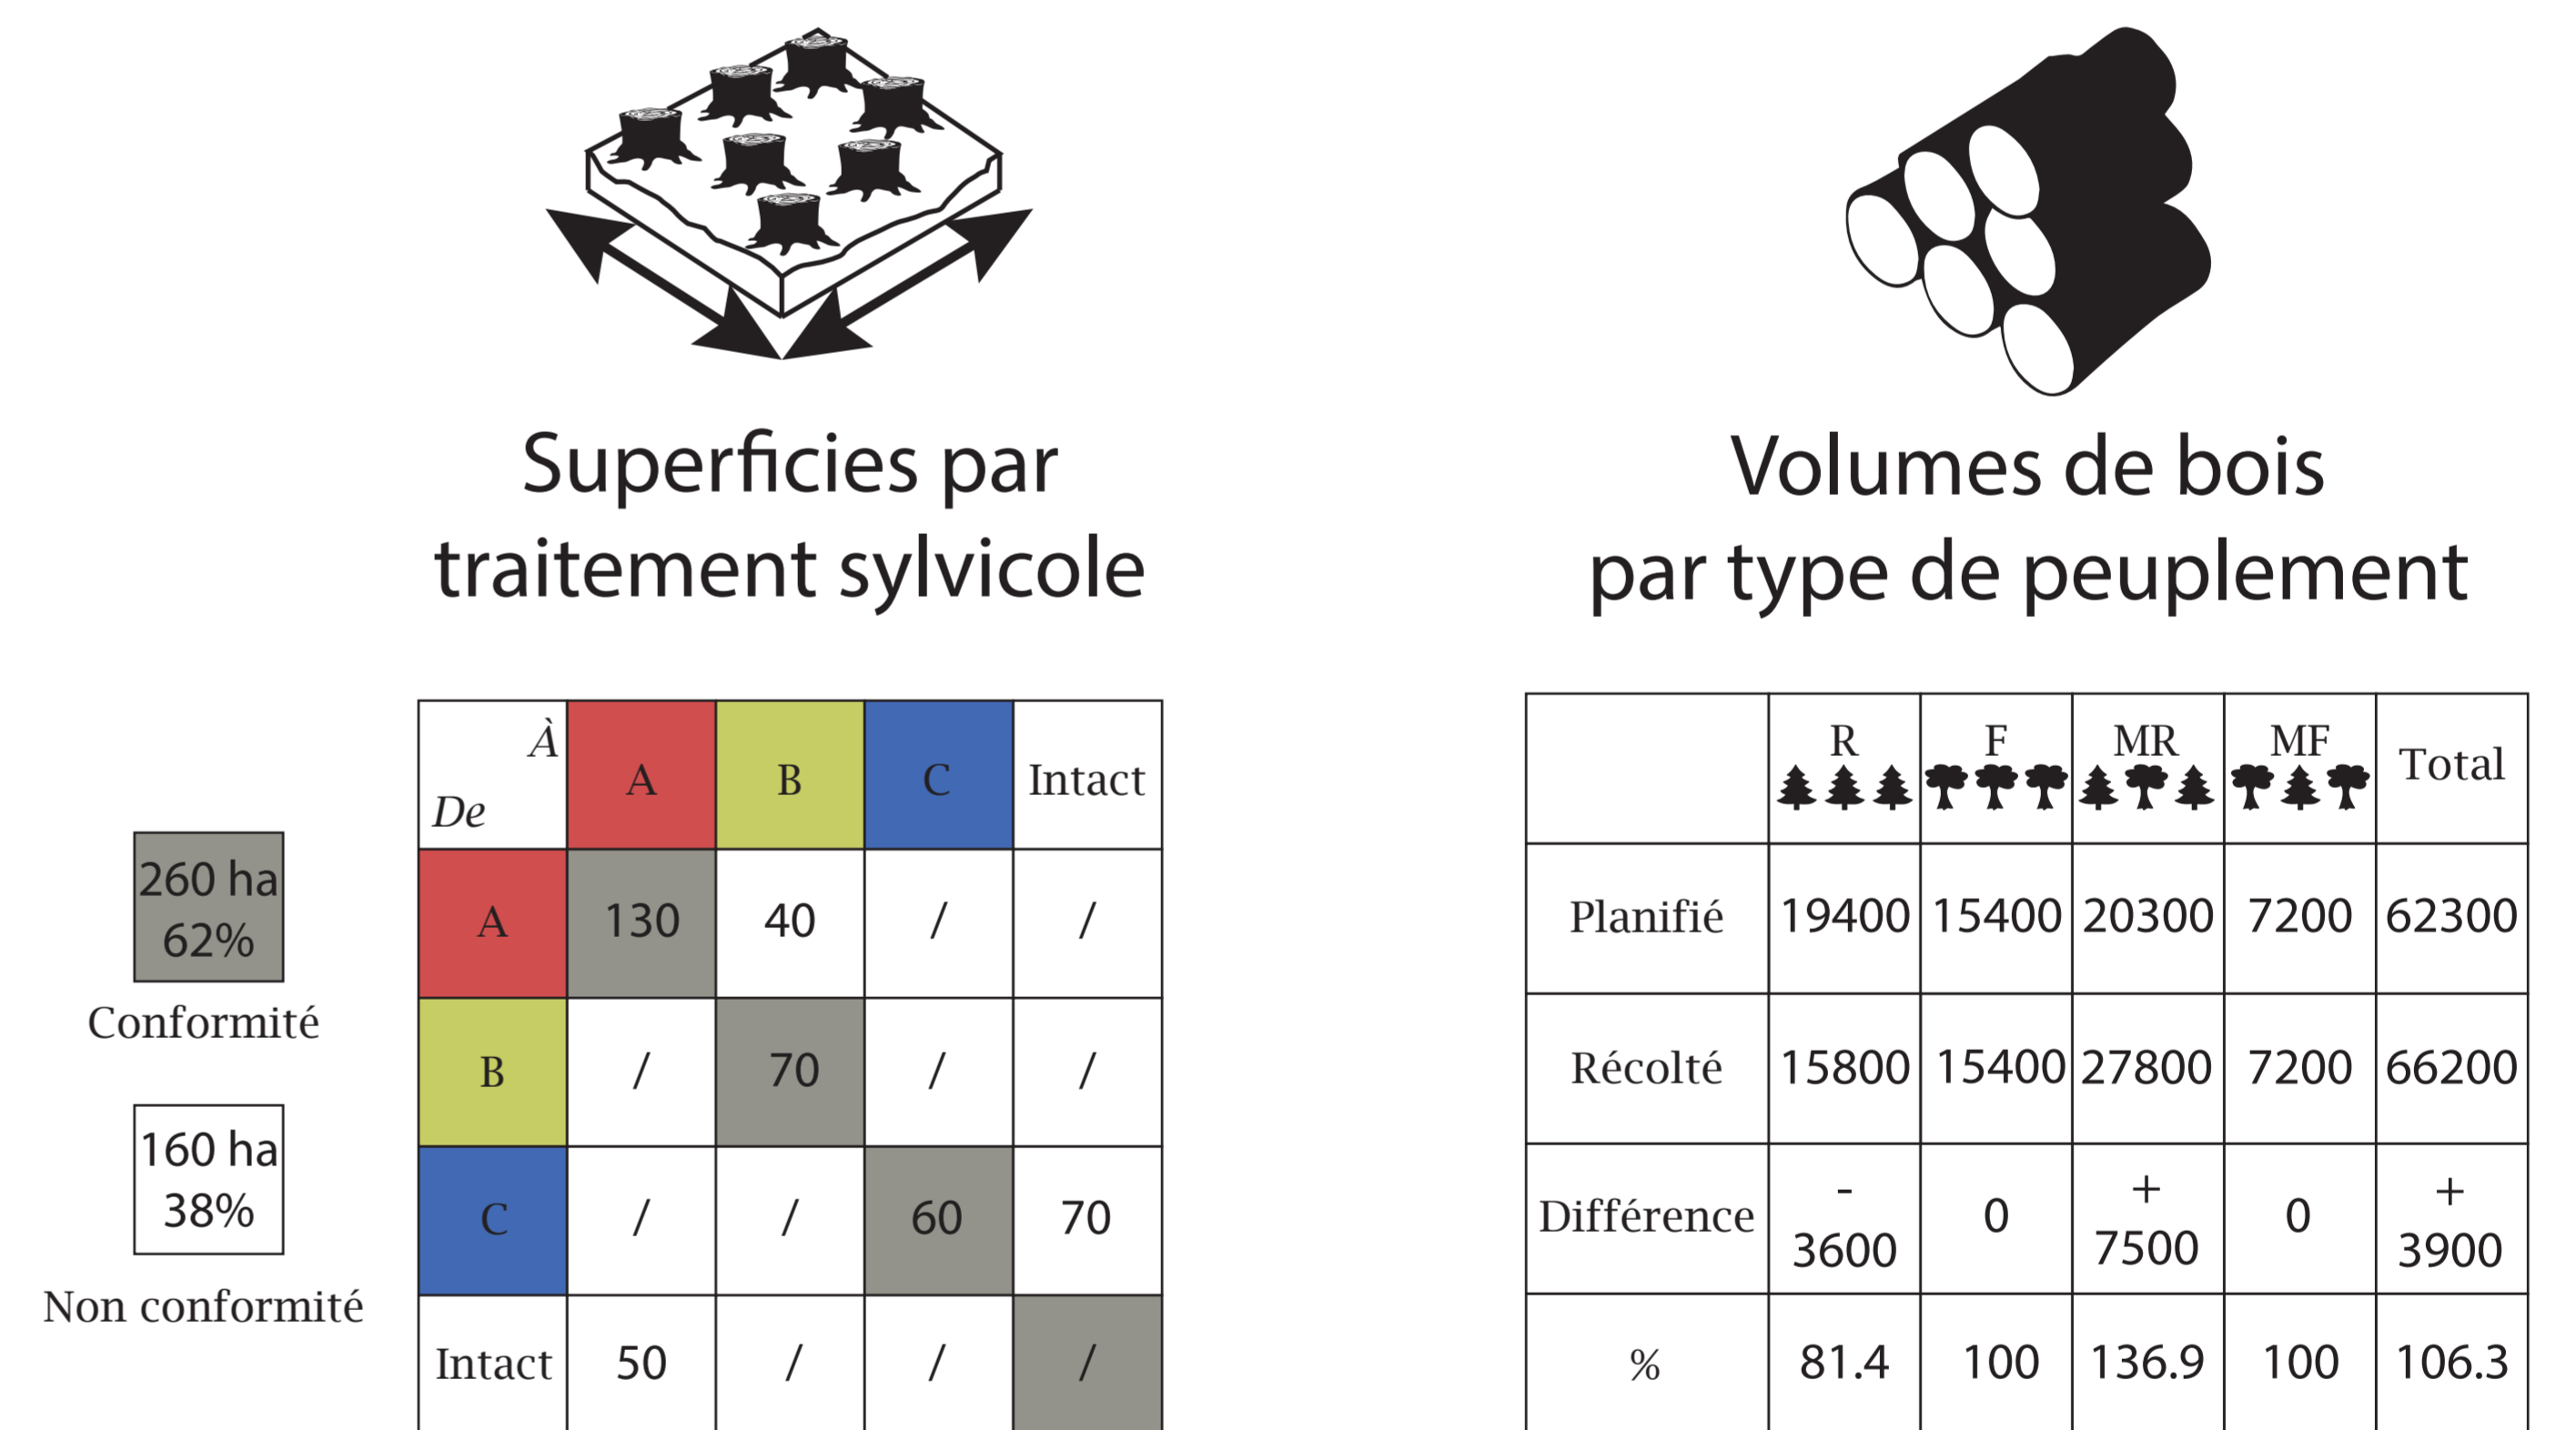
Superficies par traitement sylvicole

260 ha
62%

Conformité

160 ha
38%

Non conformité

| À / De | A | B | C | Intact |
|---|---|---|---|---|
| A | 130 | 40 | / | / |
| B | / | 70 | / | / |
| C | / | / | 60 | 70 |
| Intact | 50 | / | / | / |

Volumes de bois par type de peuplement

| | R | F | MR | MF | Total |
|---|---|---|---|---|---|
| Planifié | 19400 | 15400 | 20300 | 7200 | 62300 |
| Récolté | 15800 | 15400 | 27800 | 7200 | 66200 |
| Différence | - 3600 | 0 | + 7500 | 0 | + 3900 |
| % | 81.4 | 100 | 136.9 | 100 | 106.3 |